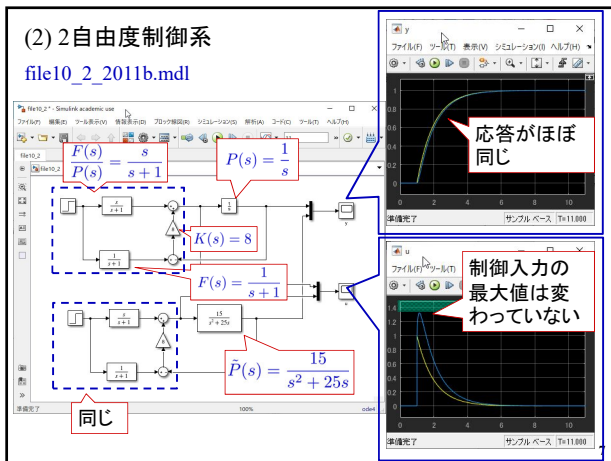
(2) 2自由度制御系

file10_2_2011b.mdl

file10_2 * - Simulink academic use

ファイル(F) 編集(E) ツール表示(V) 信号表示(D) ブロック線図(D) シミュレーション(S) 解析(A) コード(C) ツール(T)

file10_2

$\frac{F(s)}{P(s)} = \frac{s}{s+1}$

$P(s) = \frac{1}{s}$

$K(s) = 8$

$F(s) = \frac{1}{s+1}$

$\tilde{P}(s) = \frac{15}{s^2 + 25s}$

同じ

準備完了 100% ode4

y

ファイル(F) ツール(T) 表示(V) シミュレーション(I) ヘルプ(H)

応答がほぼ同じ

準備完了 サンプル ベース T=11.000

u

ファイル(F) ツール(T)

制御入力の最大値は変わっていない

準備完了 サンプル ベース T=11.000

7